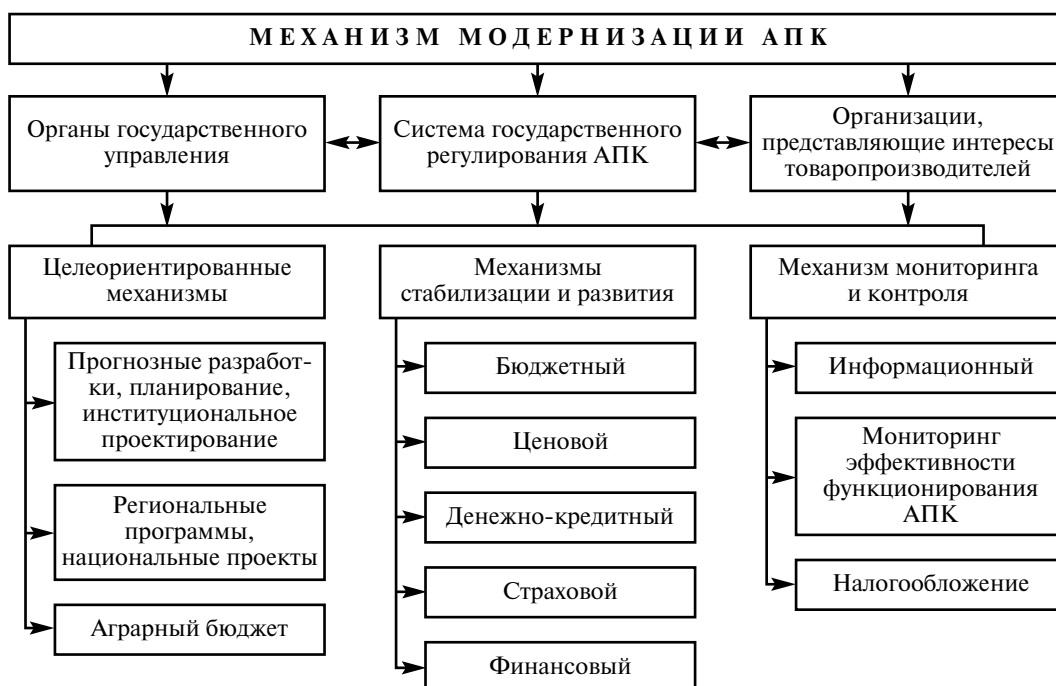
МЕХАНИЗМ МОДЕРНИЗАЦИИ АПК

Органы государственного управления

Система государственного регулирования АПК

Организации, представляющие интересы товаропроизводителей

Целеориентированные механизмы

Прогнозные разработки, планирование, институциональное проектирование

Региональные программы, национальные проекты

Аграрный бюджет

Механизмы стабилизации и развития

Бюджетный

Ценовой

Денежно-кредитный

Страховой

Финансовый

Механизм мониторинга и контроля

Информационный

Мониторинг эффективности функционирования АПК

Налогообложение